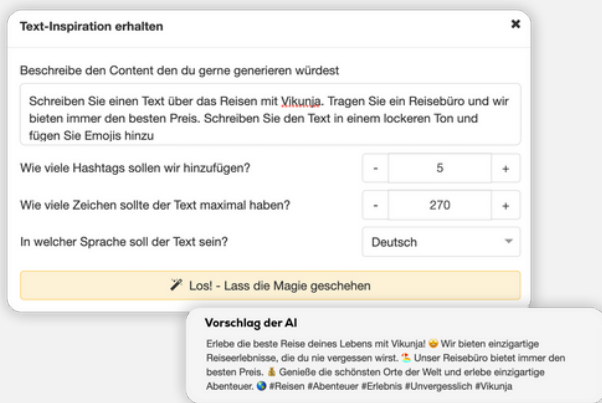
Text-Inspiration erhalten

×

Beschreibe den Content den du gerne generieren würdest

Schreiben Sie einen Text über das Reisen mit Vikunja. Tragen Sie ein Reisebüro und wir bieten immer den besten Preis. Schreiben Sie den Text in einem lockeren Ton und fügen Sie Emojis hinzu

Wie viele Hashtags sollen wir hinzufügen?

- 5 +

Wie viele Zeichen sollte der Text maximal haben?

- 270 +

In welcher Sprache soll der Text sein?

Deutsch

🪄 Los! - Lass die Magie geschehen

Vorschlag der AI

Erlebe die beste Reise deines Lebens mit Vikunja! 😎 Wir bieten einzigartige Reiseerlebnisse, die du nie vergessen wirst. 🏖 Unser Reisebüro bietet immer den besten Preis. 💰 Genieße die schönsten Orte der Welt und erlebe einzigartige Abenteuer. 🌍 #Reisen #Abenteuer #Erlebnis #Unvergesslich #Vikunja